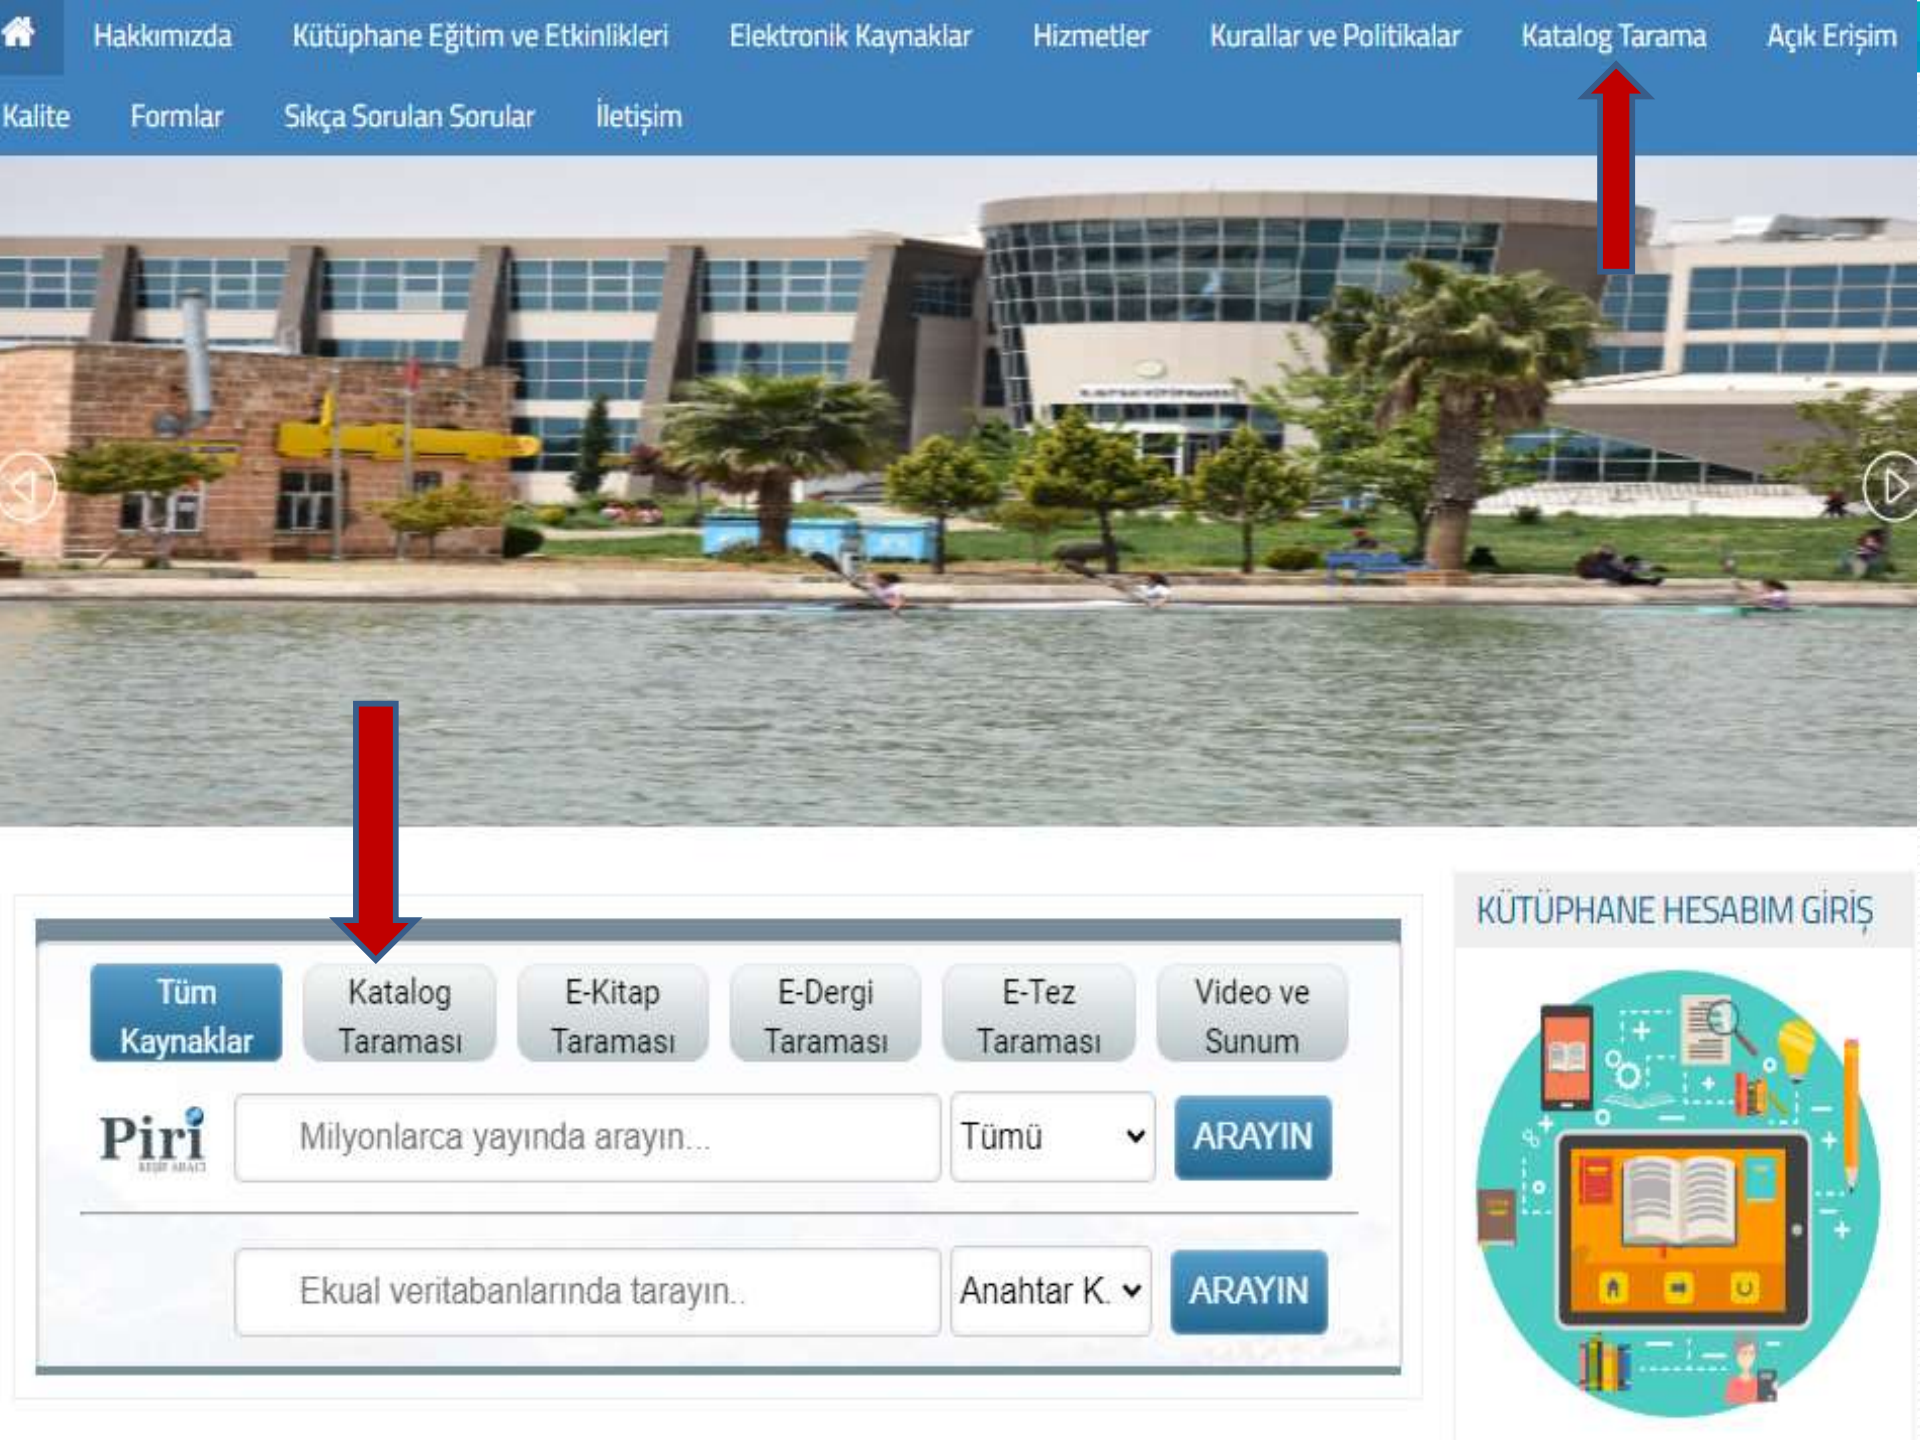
Hakkımızda Kütüphane Eğitim ve Etkinlikleri Elektronik Kaynaklar Hizmetler Kurallar ve Politikalar Katalog Tarama Açık Erişim

Kalite Formlar Sıkça Sorulan Sorular İletişim

Tüm Kaynaklar | Katalog Taraması | E-Kitap Taraması | E-Dergi Taraması | E-Tez Taraması | Video ve Sunum

Piri

Milyonlarca yayında arayın...

Tümü

ARAYIN

Ekual veritabanlarında tarayın..

Anahtar K.

ARAYIN

KÜTÜPHANE HESABIM GİRİŞ